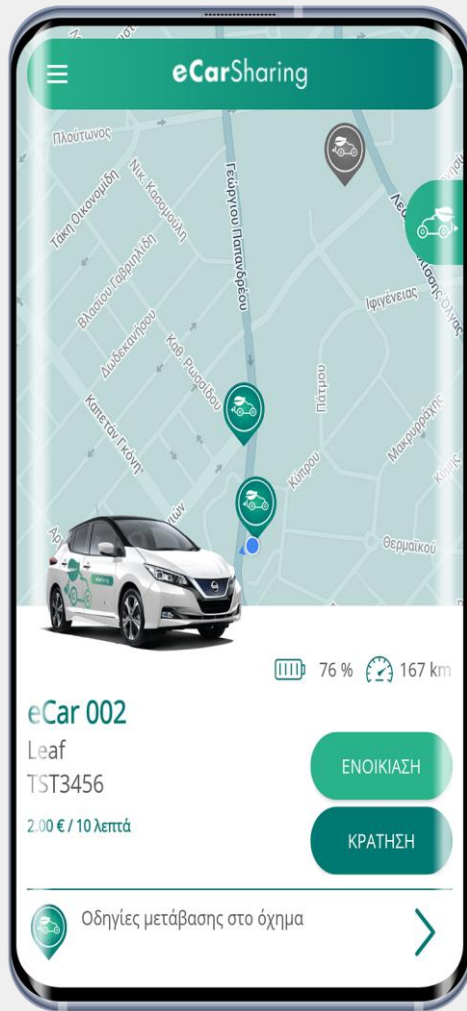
eCarSharing

Πλούτωνος
Τάκη Οικονομίδη
Νικ. Κασομούλη
Βλασίου Γαβριηλίδη
Δωδεκανήσου
Καθ. Ρωσσίδου
Καπετάν Γκόνη
Γεώργιου Παπανδρέου
Ιφιγένειας
Πάτμου
Κύπρου
Μακρυγιάννη
Θερμαϊκού

76 %   167 km

eCar 002
Leaf
TST3456
2.00 € / 10 λεπτά

ΕΝΟΙΚΙΑΣΗ
ΚΡΑΤΗΣΗ

Οδηγίες μετάβασης στο όχημα